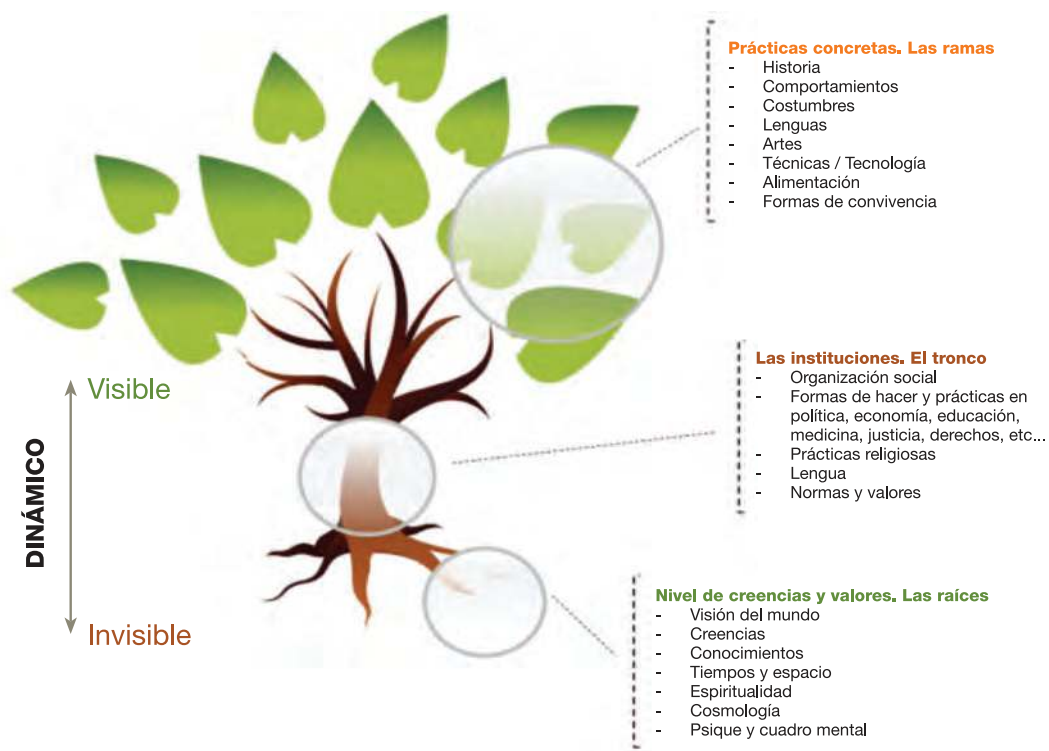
Prácticas concretas. Las ramas
- Historia
- Comportamientos
- Costumbres
- Lenguas
- Artes
- Técnicas / Tecnología
- Alimentación
- Formas de convivencia

Visible

DINÁMICO

Invisible

Las instituciones. El tronco
- Organización social
- Formas de hacer y prácticas en política, economía, educación, medicina, justicia, derechos, etc...
- Prácticas religiosas
- Lengua
- Normas y valores

Nivel de creencias y valores. Las raíces
- Visión del mundo
- Creencias
- Conocimientos
- Tiempos y espacio
- Espiritualidad
- Cosmología
- Psique y cuadro mental